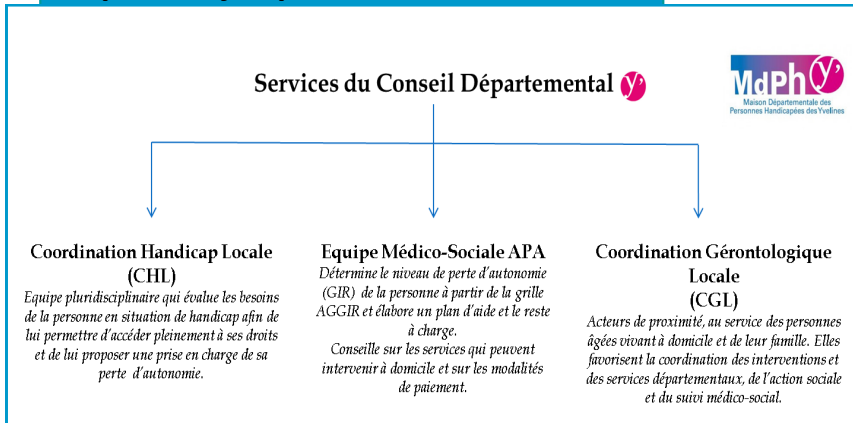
Services du Conseil Départemental y'

MdPh y'
Maison Départementale des Personnes Handicapées des Yvelines

Coordination Handicap Locale (CHL)
Equipe pluridisciplinaire qui évalue les besoins de la personne en situation de handicap afin de lui permettre d'accéder pleinement à ses droits et de lui proposer une prise en charge de sa perte d'autonomie.

Equipe Médico-Sociale APA
Détermine le niveau de perte d'autonomie (GIR) de la personne à partir de la grille AGGIR et élabore un plan d'aide et le reste à charge.
Conseille sur les services qui peuvent intervenir à domicile et sur les modalités de paiement.

Coordination Gérontologique Locale (CGL)
Acteurs de proximité, au service des personnes âgées vivant à domicile et de leur famille. Elles favorisent la coordination des interventions et des services départementaux, de l'action sociale et du suivi médico-social.